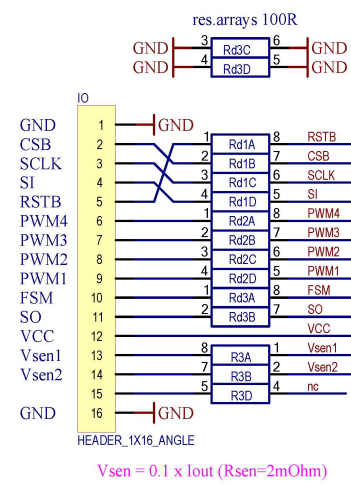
res.arrays 100R

GND 3 Rd3C 6 GND
GND 4 Rd3D 5 GND

IO

GND 1 GND
CSB 2
SCLK 3
SI 4
RSTB 5
PWM4 6
PWM3 7
PWM2 8
PWM1 9
FSM 10
SO 11
VCC 12
Vsen1 13
Vsen2 14
15
GND 16 GND

HEADER_1X16_ANGLE

1 Rd1A 8 RSTB
2 Rd1B 7 CSB
3 Rd1C 6 SCLK
4 Rd1D 5 SI
1 Rd2A 8 PWM4
2 Rd2B 7 PWM3
3 Rd2C 6 PWM2
4 Rd2D 5 PWM1
1 Rd3A 8 FSM
2 Rd3B 7 SO
VCC
8 R3A 1 Vsen1
7 R3B 2 Vsen2
5 R3D 4 nc

Vsen = 0.1 x Iout (Rsen=2mOhm)